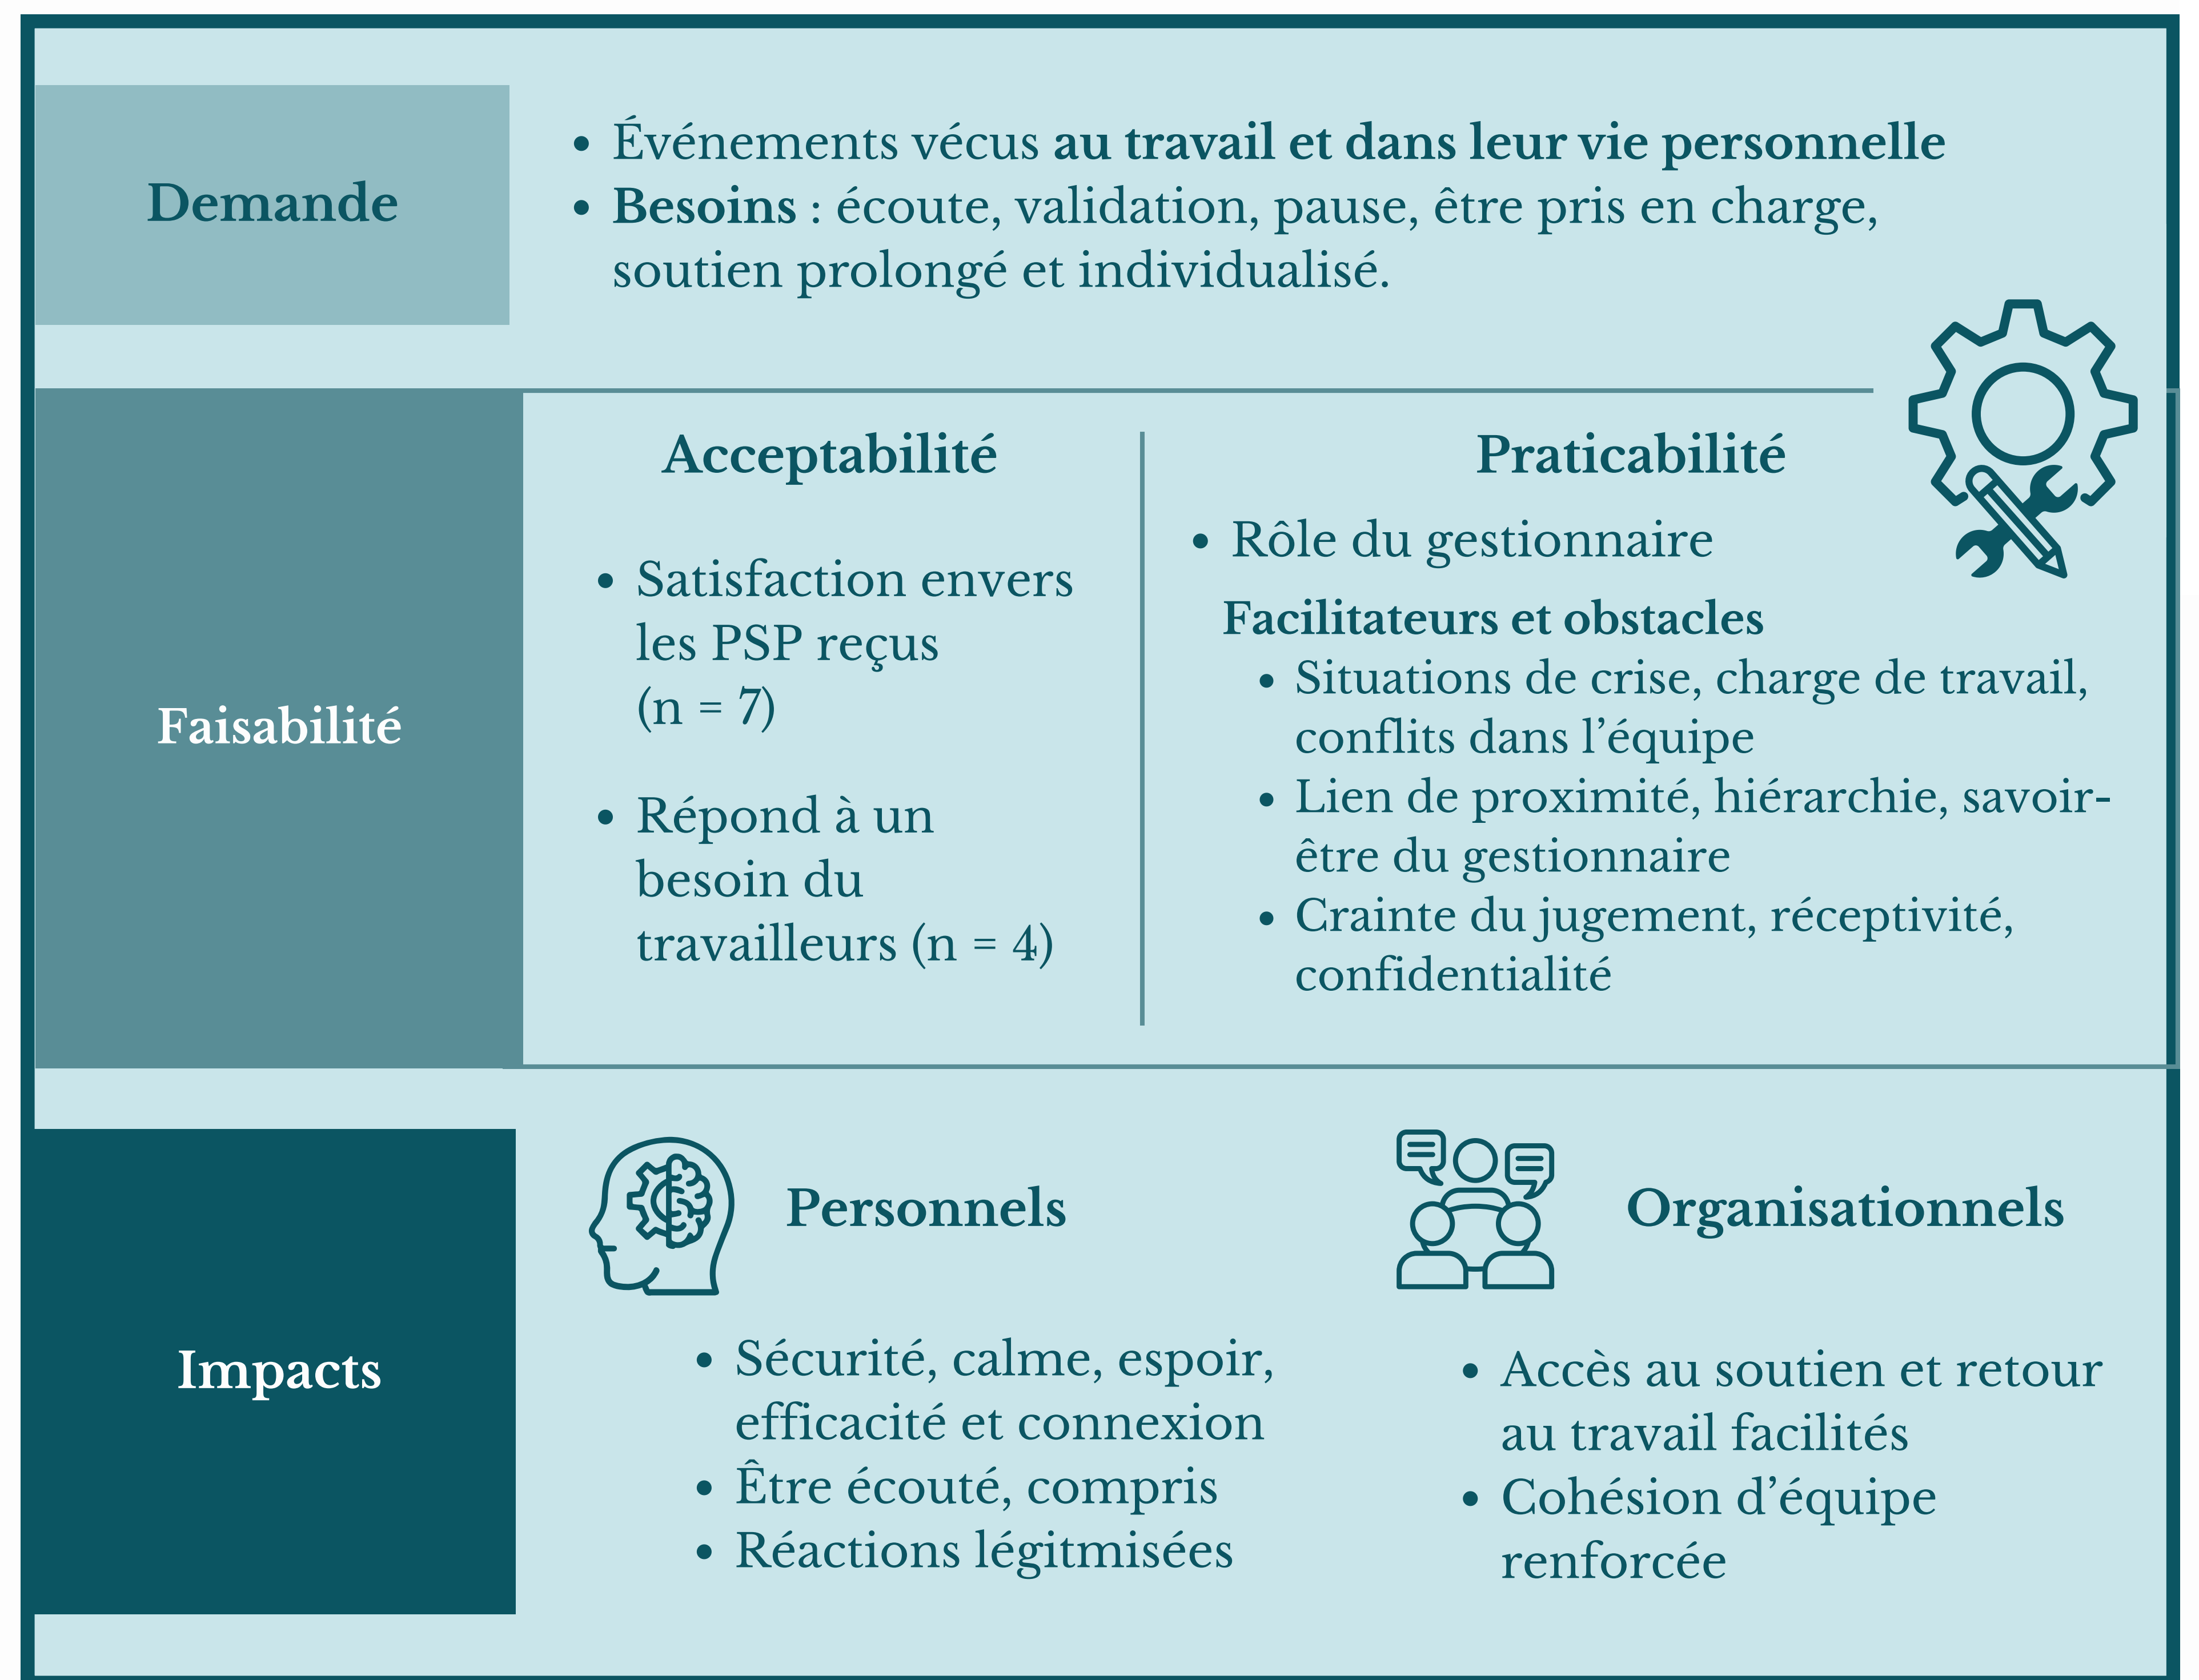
Demande

- Événements vécus **au travail et dans leur vie personnelle**
- **Besoins** : écoute, validation, pause, être pris en charge, soutien prolongé et individualisé.

Faisabilité

Acceptabilité

- Satisfaction envers les PSP reçus (n = 7)
- Répond à un besoin du travailleurs (n = 4)

Praticabilité

- Rôle du gestionnaire

Facilitateurs et obstacles

- Situations de crise, charge de travail, conflits dans l'équipe
- Lien de proximité, hiérarchie, savoir-être du gestionnaire
- Crainte du jugement, réceptivité, confidentialité

Impacts

Personnels

- Sécurité, calme, espoir, efficacité et connexion
- Être écouté, compris
- Réactions légitmisées

Organisationnels

- Accès au soutien et retour au travail facilités
- Cohésion d'équipe renforcée